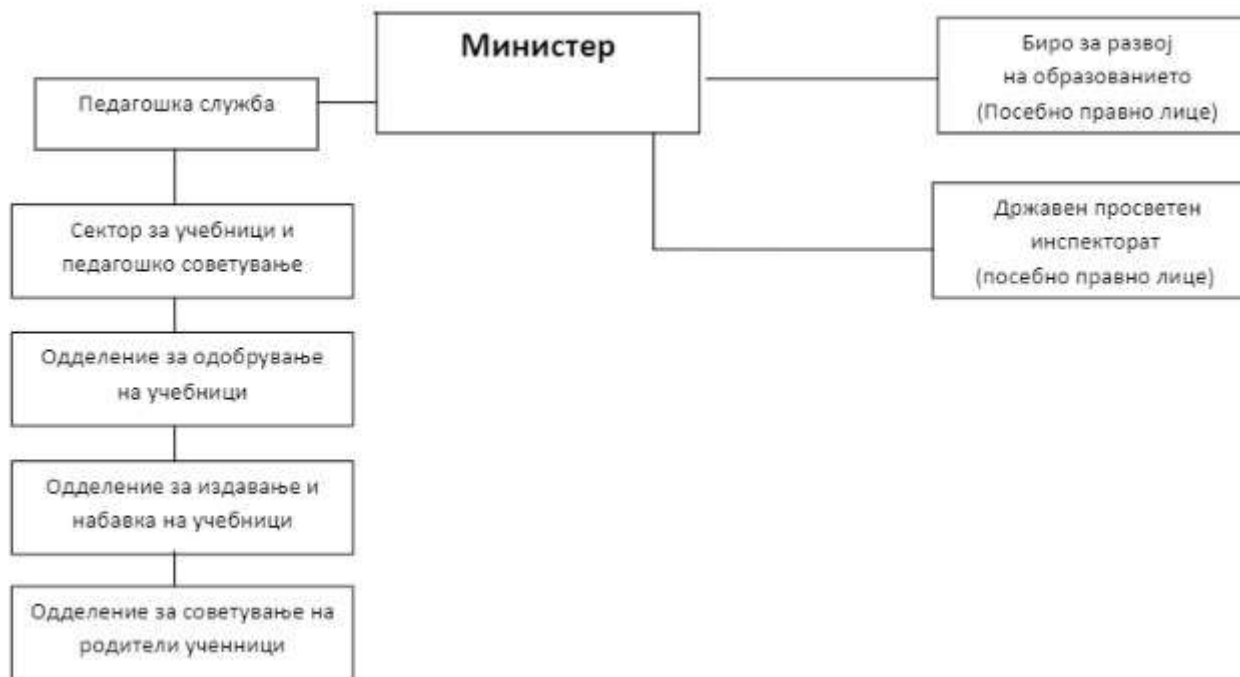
Министер

Педагошка служба

Биро за развој на образованието (Посебно правно лице)

Државен просветен инспекторат (посебно правно лице)

Сектор за учебници и педагошко советување

Одделение за одобрување на учебници

Одделение за издавање и набавка на учебници

Одделение за советување на родители ученници